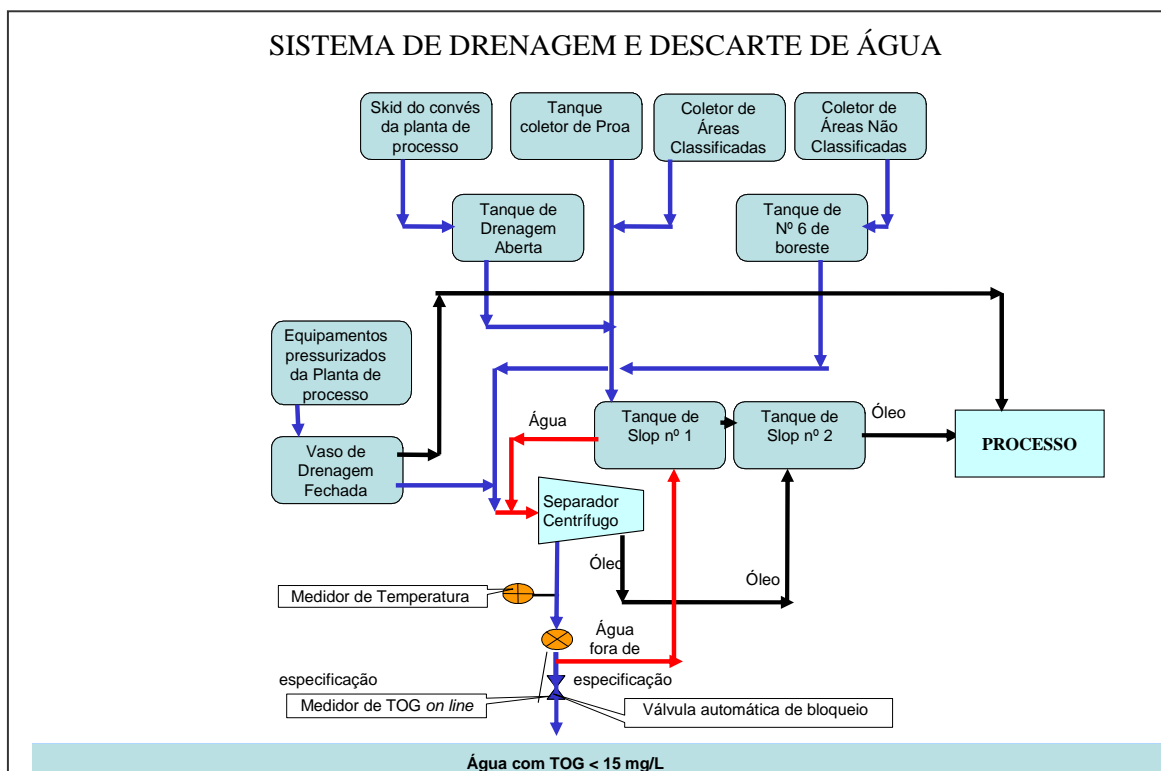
SISTEMA DE DRENAGEM E DESCARTE DE ÁGUA

Skid do convés da planta de processo

Tanque coletor de Proa

Coletor de Áreas Classificadas

Coletor de Áreas Não Classificadas

Tanque de Drenagem Aberta

Tanque de Nº 6 de boreste

Equipamentos pressurizados da Planta de processo

Vaso de Drenagem Fechada

Água

Tanque de Slop nº 1

Tanque de Slop nº 2

Óleo

PROCESSO

Separador Centrífugo

Óleo

Óleo

Medidor de Temperatura

Água fora de especificação

especificação

Medidor de TOG on line

Válvula automática de bloqueio

Água com TOG < 15 mg/L